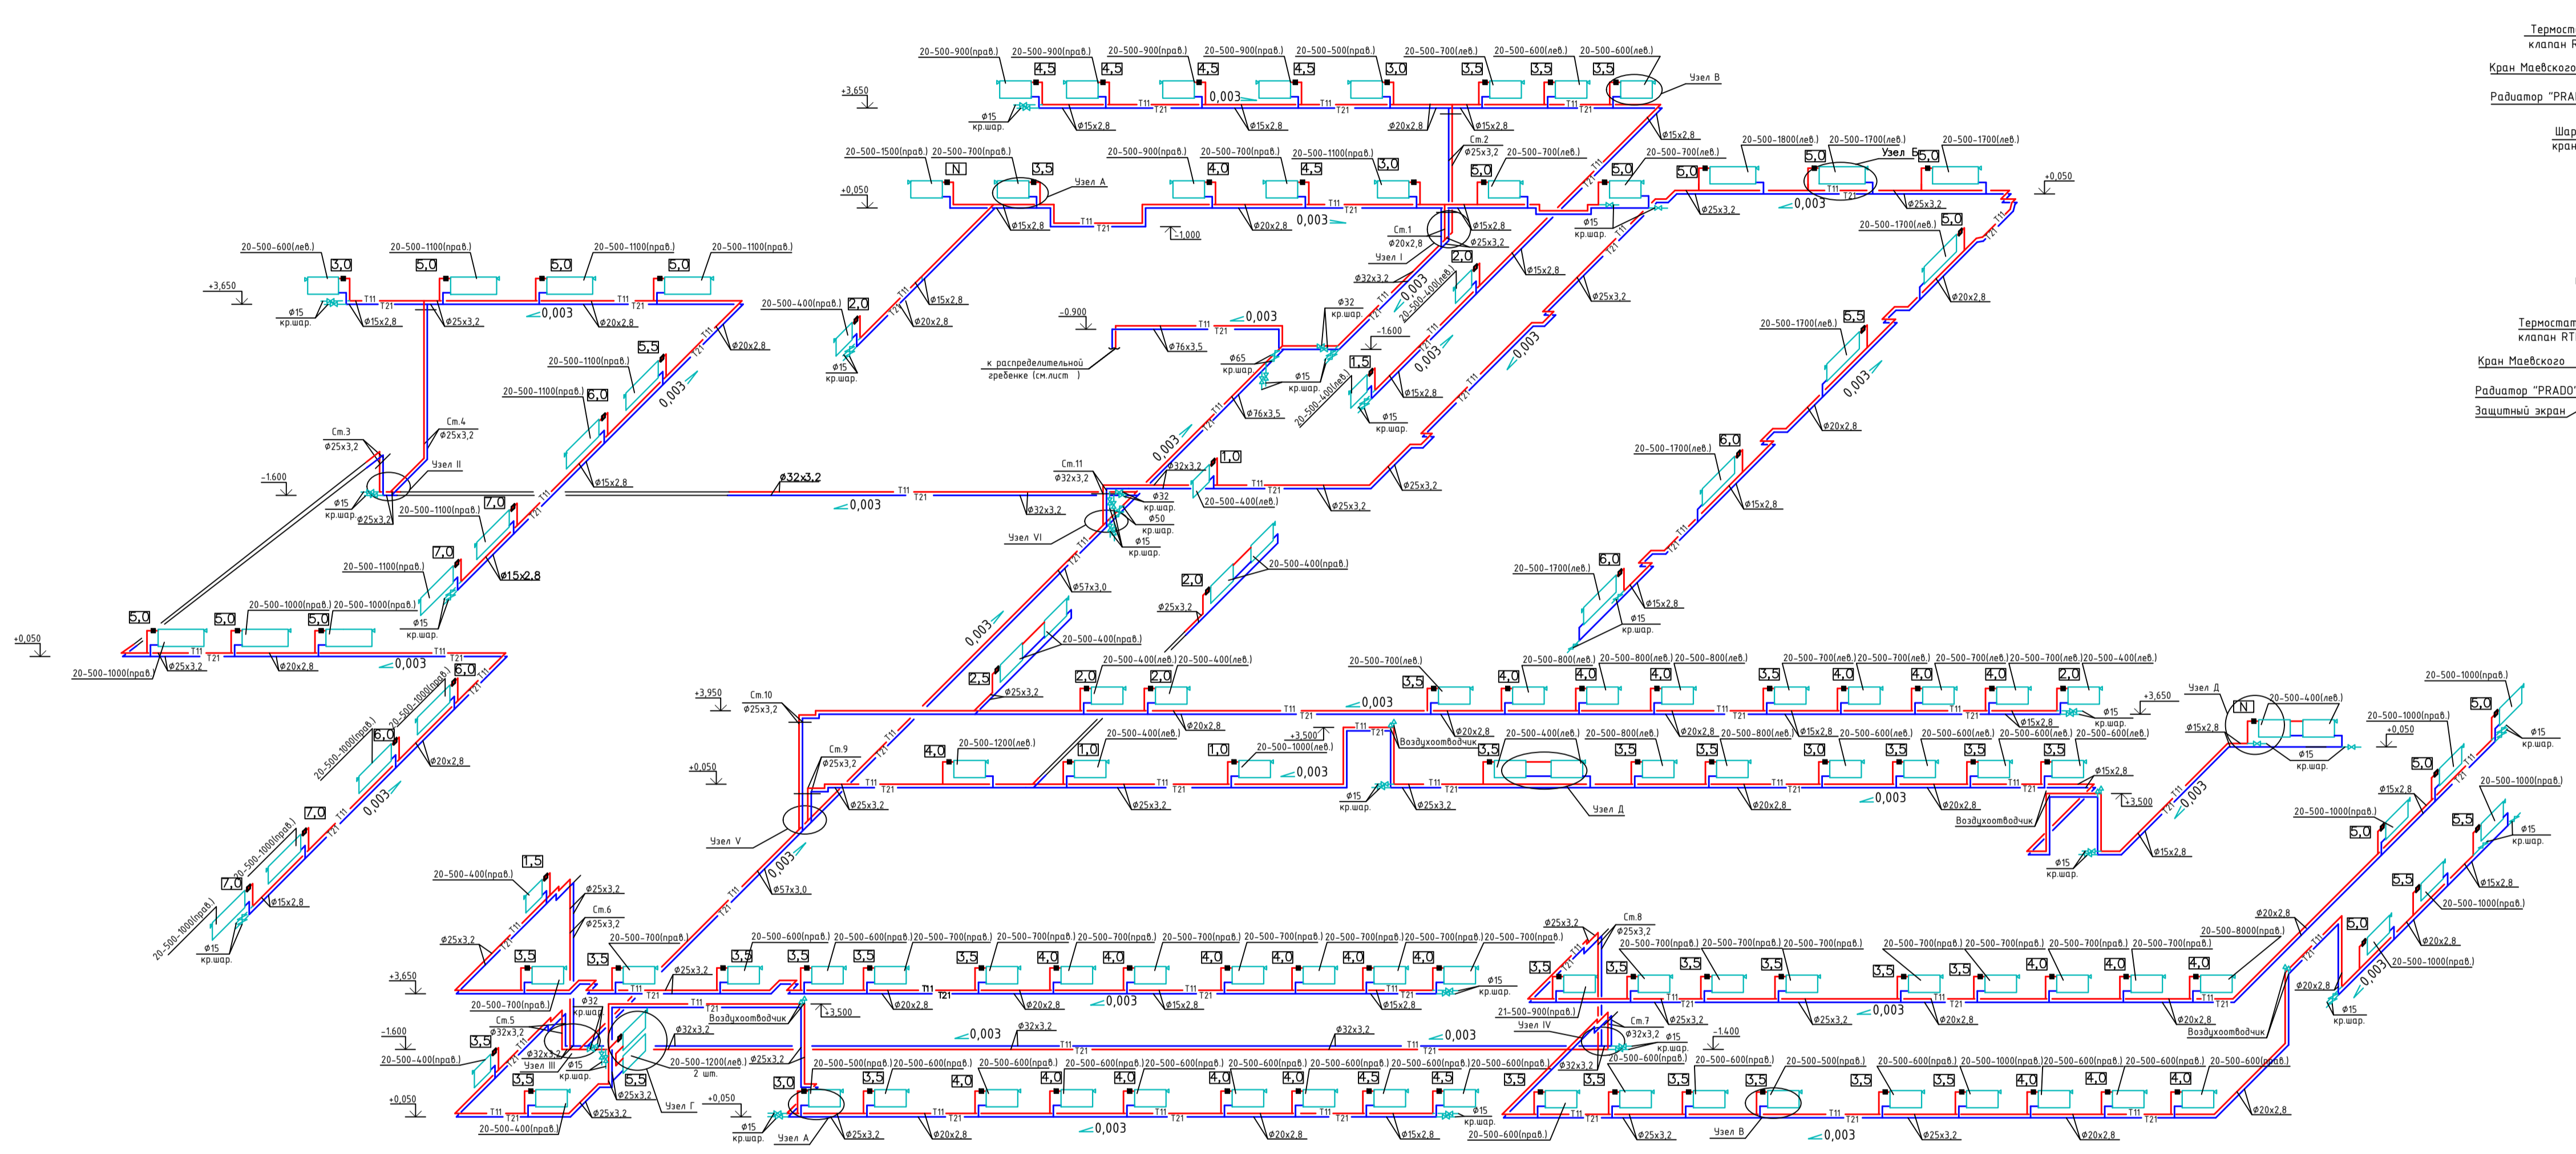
Термост
клапан R

Кран Маевского

Радиатор "PRA

Шар
кран

Термостат
клапан RT

Кран Маевского

Радиатор "PRADO"

Защитный экран

20-500-900(прав.) 20-500-900(прав.) 20-500-900(прав.) 20-500-900(прав.) 20-500-500(прав.) 20-500-700(лев.) 20-500-600(лев.) 20-500-600(лев.)

4,5 4,5 4,5 4,5 3,0 3,5 3,5 3,5

Узел B

+3,650

0,003

ø15 кр.шар.

ø15х2,8 ø15х2,8 ø20х2,8 ø15х2,8 ø15х2,8

Т11 Т21

20-500-1500(прав.) 20-500-700(прав.) N 3,5 Узел A

20-500-900(прав.) 20-500-700(прав.) 20-500-1100(прав.) 4,0 4,5 3,0

Ст.2 ø25х3,2 20-500-700(лев.) 5,0

20-500-700(лев.) 5,0

20-500-1800(лев.) 20-500-1700(лев.) 20-500-1700(лев.) 5,0 Узел Б 5,0 5,0

+0,050

ø15х2,8 ø20х2,8 0,003 -1,000

Ст.1 ø20х2,8 ø15х2,8 ø25х3,2 Узел I

ø15 кр.шар. ø25х3,2 0,003 ø25х3,2

20-500-1700(лев.) 5,0 ø20х2,8

20-500-600(лев.) 3,0 20-500-1100(прав.) 5,0 20-500-1100(прав.) 5,0 20-500-1100(прав.) 5,0

+3,650

ø15 кр.шар. ø15х2,8 ø25х3,2 0,003 ø20х2,8 ø20х2,8

20-500-400(прав.) 2,0 ø15х2,8 ø20х2,8 ø15 кр.шар.

ø32х3,2 2,0 0,003 20-500-400(лев.) ø15х2,8 ø25х3,2

-0,900 0,003 к распределительной гребенке (см.лист ) ø76х3,5

ø32 кр.шар. -1,600 ø65 кр.шар. ø15 кр.шар. 1,5 20-500-400(лев.) ø15х2,8 ø15 кр.шар. 0,003 0,003

20-500-1700(лев.) 5,5 ø20х2,8 0,003

20-500-1100(прав.) 5,5 20-500-1100(прав.) 6,0 0,003

Ст.4 ø25х3,2 Ст.3 ø25х3,2 Узел II -1.600 ø15 кр.шар. ø25х3,2

ø15х2,8 ø76х3,5

ø32х3,2 0,003

Ст.11 ø32х3,2 ø32х3,2 1,0 ø32 кр.шар. ø50 кр.шар. ø15 кр.шар. 20-500-400(прав.) ø25х3,2 ø25х3,2

Узел VI ø32х3,2

20-500-1700(лев.) 6,0 ø15х2,8

20-500-1100(прав.) 7,0 20-500-1100(прав.) 7,0 ø15х2,8

20-500-1700(лев.) 6,0 ø15х2,8 ø15 кр.шар.

ø57х3,0 2,0 20-500-400(прав.) ø25х3,2

5,0 5,0 20-500-1000(прав.) 20-500-1000(прав.) 5,0

+0,050 ø15 кр.шар. 20-500-1000(прав.) ø25х3,2 ø20х2,8 0,003 6,0

0,003 20-500-400(прав.) 2,5 ø25х3,2

20-500-700(лев.) 3,5 20-500-400(лев.) 20-500-400(лев.) 2,0 2,0 0,003 ø20х2,8

20-500-800(лев.) 20-500-800(лев.) 20-500-800(лев.) 4,0 4,0 4,0

20-500-700(лев.) 20-500-700(лев.) 20-500-700(лев.) 20-500-700(лев.) 20-500-400(лев.) 3,5 4,0 4,0 4,0 2,0

+3,650 Узел Д N 20-500-400(лев.) ø15 кр.шар. ø15х2,8 ø15х2,8 ø15 кр.шар.

20-500-1000(прав.) 5,0 20-500-1000(прав.) +0,050 ø15 кр.шар.

+3,950 Ст.10 ø25х3,2

20-500-1000(прав.) 6,0 20-500-1000(прав.) ø20х2,8 0,003

Ст.9 ø25х3,2 ø25х3,2 4,0 20-500-1200(лев.) 1,0 20-500-400(лев.) 1,0 20-500-1000(прав.) 0,003

+3,500 Воздухоотводчик 20-500-400(прав.) 20-500-800(лев.) 3,5 3,5 3,5

20-500-800(лев.) 20-500-600(лев.) 20-500-600(лев.) 20-500-600(лев.) 20-500-600(лев.) 3,0 3,5 3,5 3,5

ø15 кр.шар. ø25х3,2 Узел Д ø20х2,8 0,003 ø20х2,8 Воздухоотводчик ø15х2,8 +3,500 ø15 кр.шар. ø15х2,8 0,003

5,0 ø15х2,8 20-500-1000(прав.) 20-500-1000(прав.) 5,0 5,5 ø15 кр.шар.

+0,050 Узел V

20-500-1000(прав.) 7,0 20-500-1000(прав.) 7,0 ø15х2,8 0,003 20-500-1000(прав.) ø15 кр.шар.

ø57х3,0 0,003

20-500-400(прав.) 1,5 ø25х3,2 Ст.6 ø25х3,2 ø25х3,2

5,5 ø15х2,8 20-500-1000(прав.) ø20х2,8 5,0 ø20х2,8 20-500-1000(прав.) 20-500-8000(прав.) ø20х2,8

ø25х3,2 Ст.8 ø25х3,2

20-500-700(прав.) 20-500-600(прав.) 20-500-600(прав.) 20-500-700(прав.) 20-500-700(прав.) 20-500-700(прав.) 20-500-700(прав.) 20-500-700(прав.) 20-500-700(прав.) 20-500-700(прав.) 20-500-700(прав.)

3,5 3,5 3,5 3,5 3,5 3,5 4,0 4,0 4,0 4,0 4,0 4,0

+3,650 ø25х3,2 ø20х2,8 0,003 ø15х2,8 ø15х2,8 ø15 кр.шар.

20-500-700(прав.) 20-500-700(прав.) 20-500-700(прав.) 20-500-700(прав.) 20-500-700(прав.) 20-500-700(прав.) 20-500-700(прав.)

3,5 3,5 3,5 3,5 3,5 3,5 4,0 4,0 4,0

ø25х3,2 0,003 ø20х2,8 ø20х2,8 Воздухоотводчик ø20х2,8 ø15 кр.шар.

20-500-700(прав.) ø32 кр.шар. Воздухоотводчик +3,500

Ст.5 ø32х3,2 -1,600 ø32х3,2 ø15 кр.шар. Узел III 20-500-400(прав.) 3,5 3,5

0,003 ø32х3,2 ø32х3,2 0,003 21-500-900(прав.) Узел IV ø32х3,2 Ст.7 ø32х3,2 ø15 кр.шар. -1,400

20-500-1200(лев.) 2 шт. ø25х3,2 5,5 ø25х3,2 Узел Г +0,050

20-500-500(прав.) 20-500-600(прав.) 20-500-600(прав.) 20-500-600(прав.) 20-500-600(прав.) 20-500-600(прав.) 20-500-600(прав.) 20-500-600(прав.) 20-500-600(прав.)

3,0 3,5 4,0 4,0 4,0 4,0 4,0 4,5 4,5 3,5

20-500-600(прав.) 20-500-600(прав.) 20-500-500(прав.) 20-500-600(прав.) 20-500-1000(прав.) 20-500-600(прав.) 20-500-600(прав.) 20-500-600(прав.)

3,5 3,5 3,5 3,5 3,5 4,0 4,0 4,0

+0,050 ø15 кр.шар. Узел A ø25х3,2 ø20х2,8 0,003 ø20х2,8 ø15х2,8 ø15 кр.шар. 20-500-600(прав.) ø25х3,2 Узел B 0,003 ø25х3,2 ø20х2,8 ø20х2,8

20-500-400(прав.) ø25х3,2

Т11 Т21